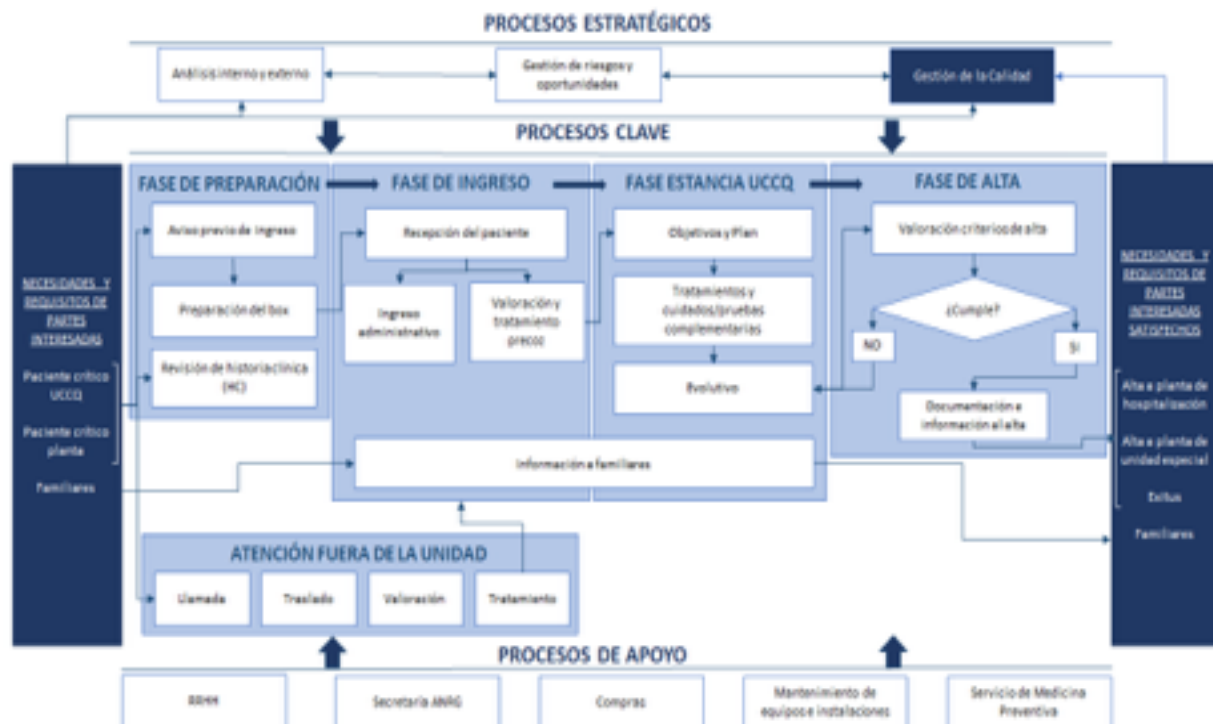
PROCESOS ESTRATÉGICOS

Análisis interno y externo

Gestión de riesgos y oportunidades

Gestión de la Calidad

PROCESOS CLAVE

NECESIDADES Y REQUISITOS DE PARTES INTERESADAS

Paciente crítico UCCQ

Paciente crítico planta

Familiares

FASE DE PREPARACIÓN

Aviso previo de ingreso

Preparación del box

Revisión de historia clínica (HC)

FASE DE INGRESO

Recepción del paciente

Ingreso administrativo

Valoración y tratamiento precoz

FASE ESTANCIA UCCQ

Objetivos y Plan

Tratamientos y cuidados/pruebas complementarias

Evolutivo

FASE DE ALTA

Valoración criterios de alta

¿Cumple?

NO

SI

Documentación e información al alta

Información a familiares

NECESIDADES Y REQUISITOS DE PARTES INTERESADAS SATISFECHOS

Alta a planta de hospitalización

Alta a planta de unidad especial

Exitus

Familiares

ATENCIÓN FUERA DE LA UNIDAD

Llamada

Traslado

Valoración

Tratamiento

PROCESOS DE APOYO

RRHH

Secretaría ANRG

Compras

Mantenimiento de equipos e instalaciones

Servicio de Medicina Preventiva